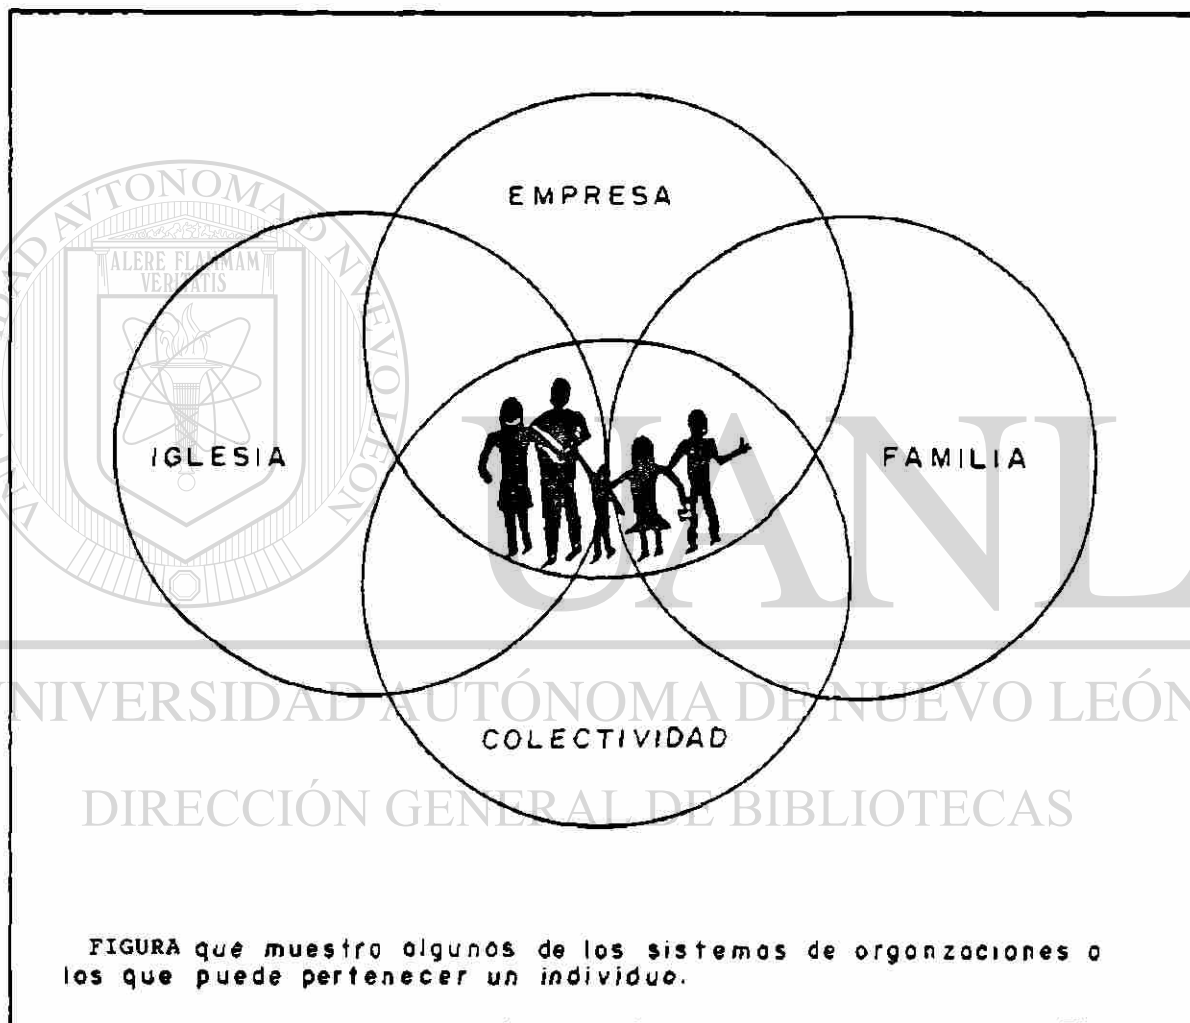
UNIVERSIDAD AUTÓNOMA DE NUEVO LEÓN
ALERE FLAMMAM VERITATIS

EMPRESA

IGLESIA

FAMILIA

COLECTIVIDAD

UANL

UNIVERSIDAD AUTÓNOMA DE NUEVO LEÓN

DIRECCIÓN GENERAL DE BIBLIOTECAS

FIGURA que muestro olgunos de los sistemos de orgonzociones o los que puede pertenecer un individuo.